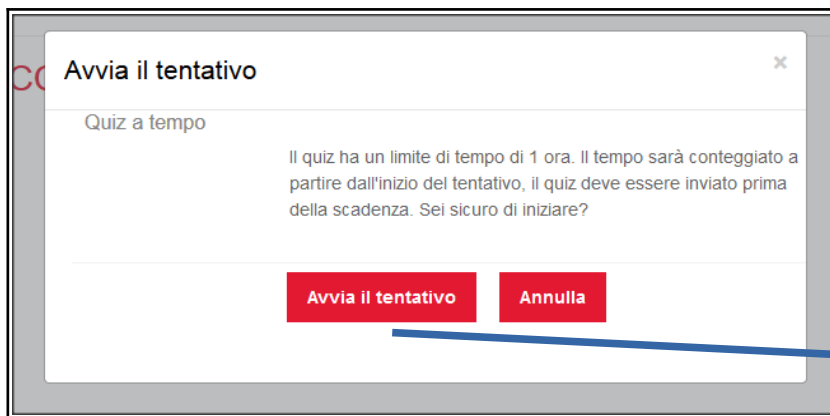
CC

Avvia il tentativo

×

Quiz a tempo

Il quiz ha un limite di tempo di 1 ora. Il tempo sarà conteggiato a partire dall'inizio del tentativo, il quiz deve essere inviato prima della scadenza. Sei sicuro di iniziare?

Avvia il tentativo

Annulla